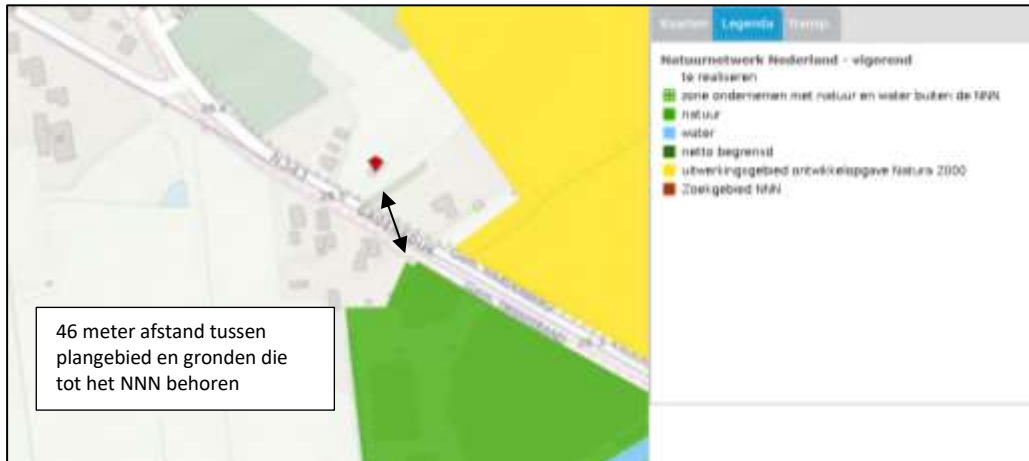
Kaarten Legenda Transp

Natuurnetwerk Nederland - vigerend
te realiseren
zone ondernemen met natuur en water buiten de NNN
natuur
water
netto begrensd
uitwerkingsgebied ontwikkelopgave Natura 2000
Zoekgebied NNN

N343

46 meter afstand tussen plangebied en gronden die tot het NNN behoren